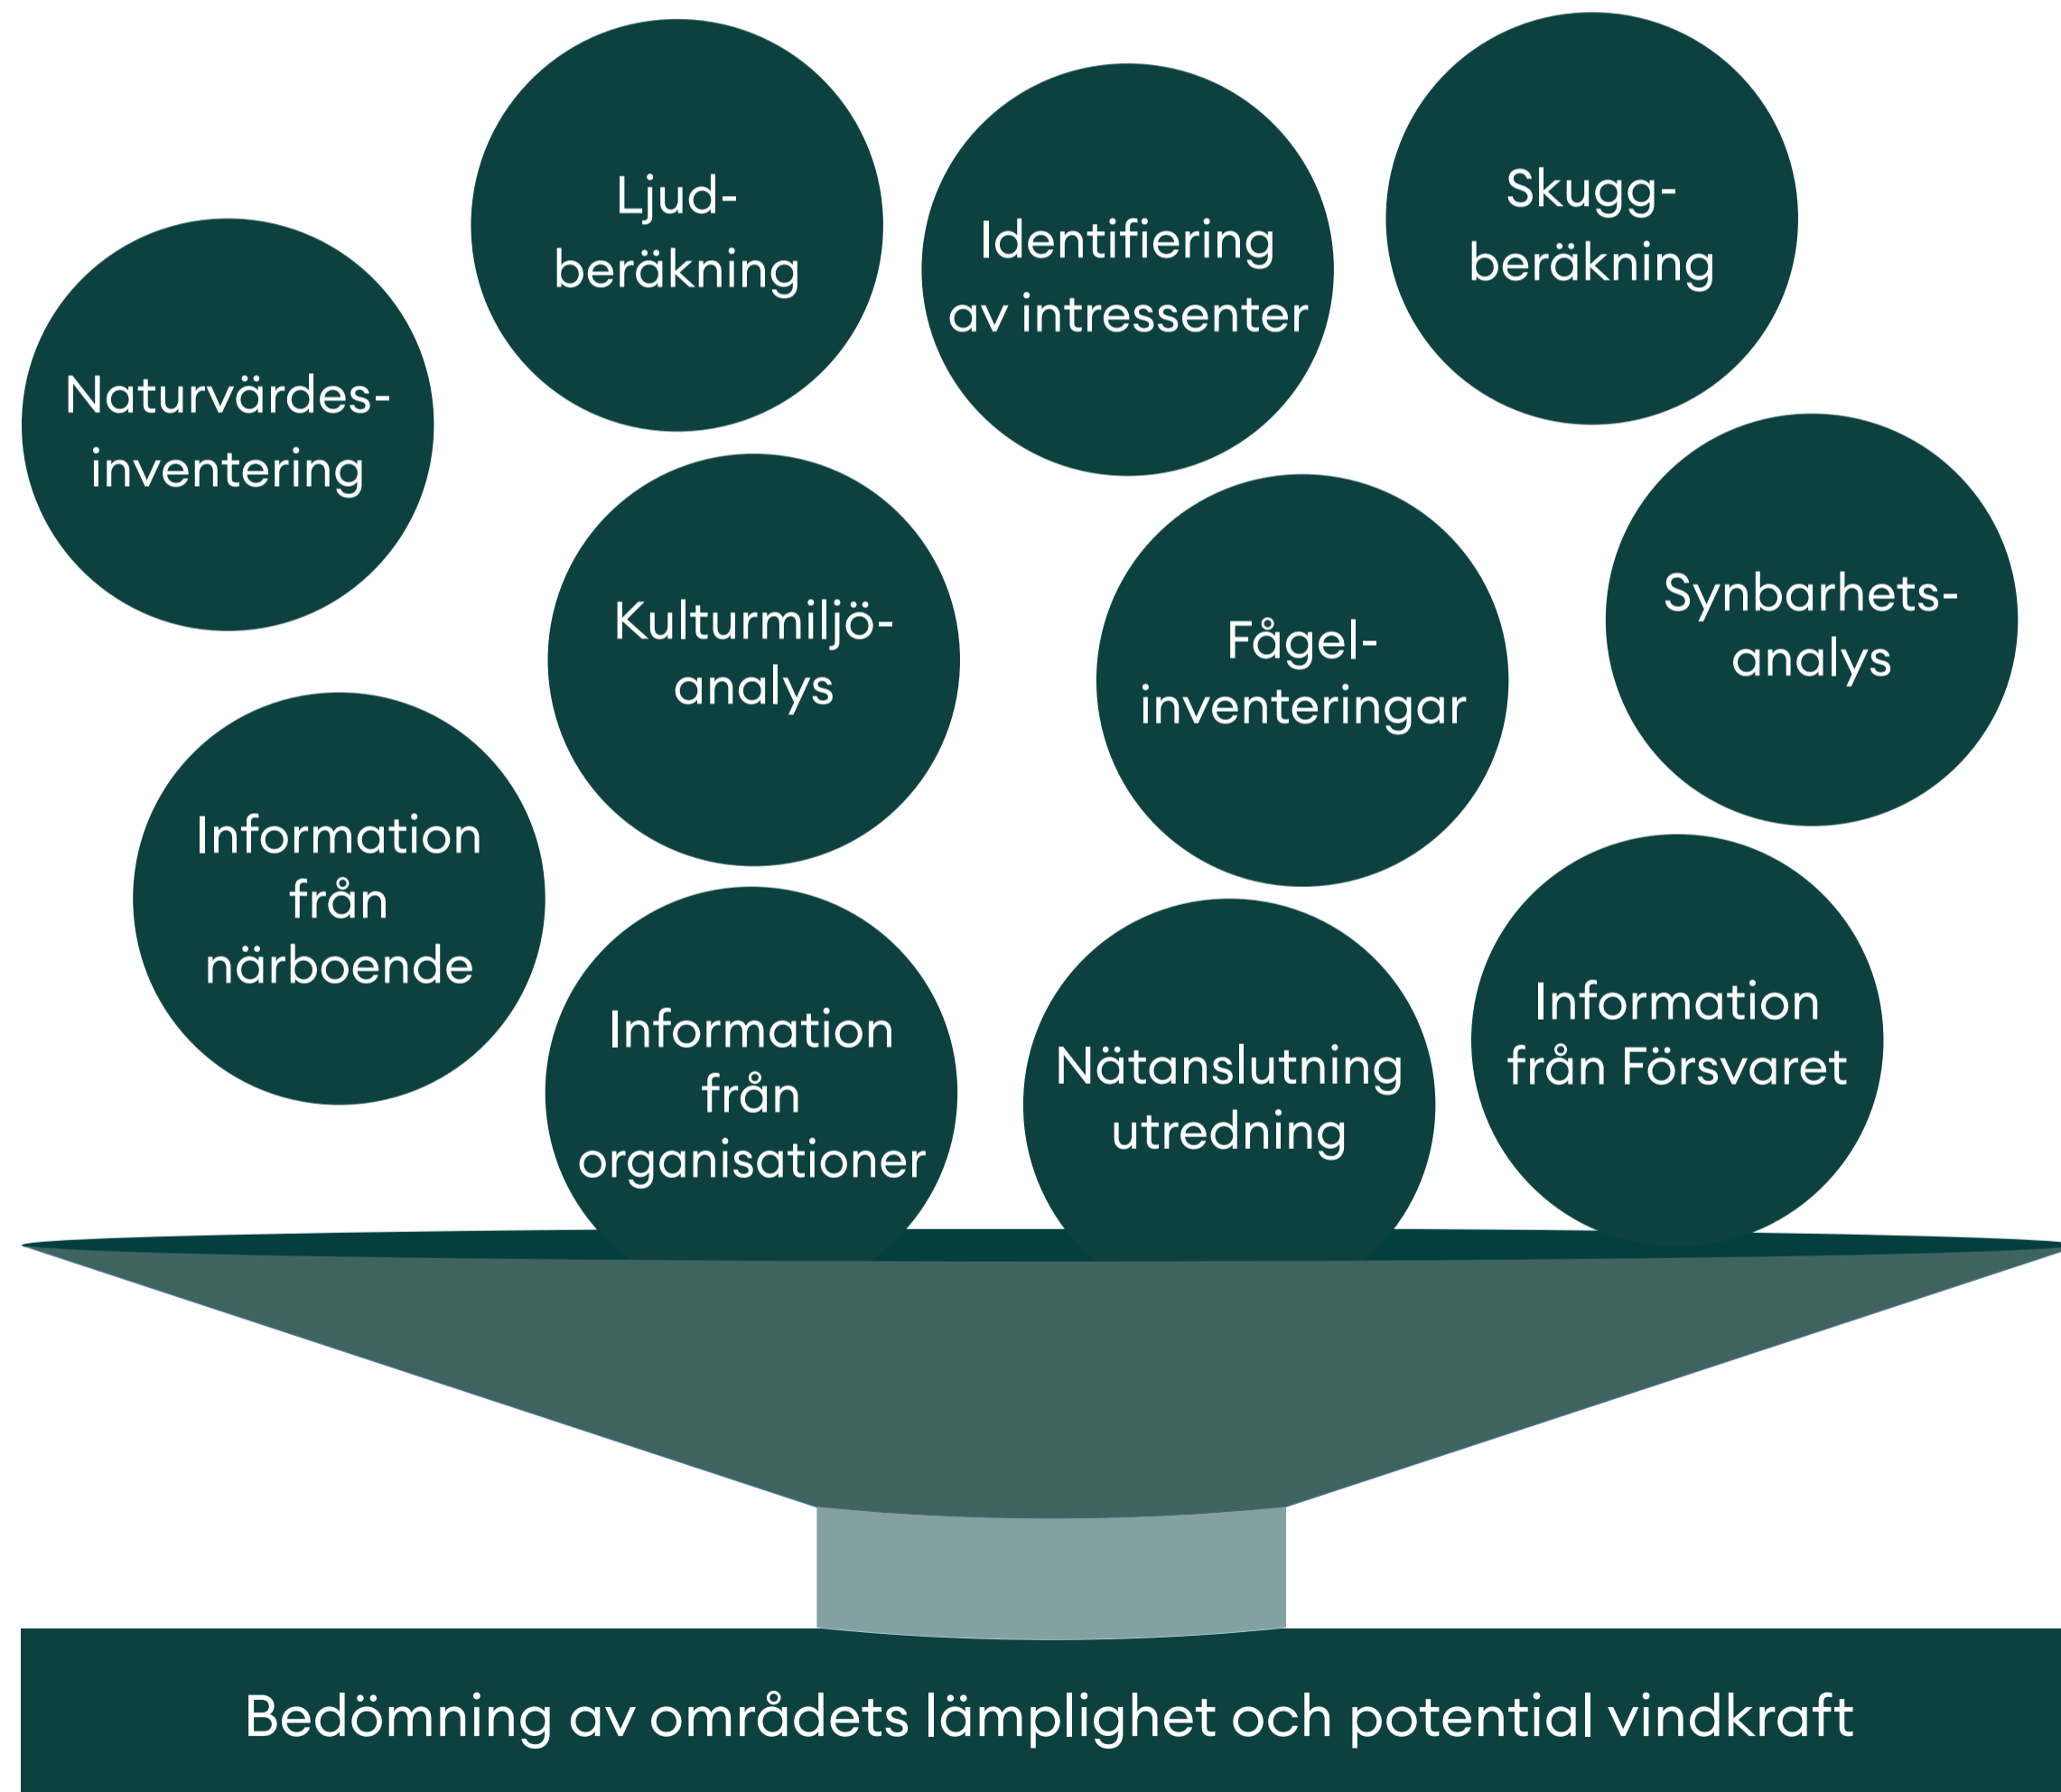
Ljudberäkning

Identifiering av intressenter

Skuggberäkning

Naturvärdesinventering

Kulturmiljöanalys

Fågelinventeringar

Synbarhetsanalys

Information från närboende

Information från organisationer

Nätanslutning utredning

Information från Försvaret

Bedömning av områdets lämplighet och potential vindkraft